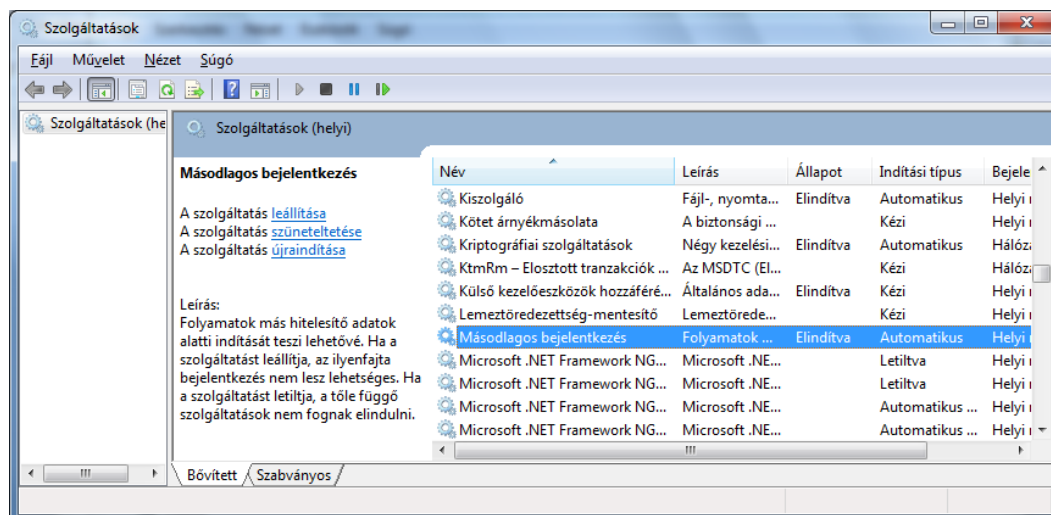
Szolgáltatások

Fájl Művelet Nézet Súgó

Szolgáltatások (he

Szolgáltatások (helyi)

Másodlagos bejelentkezés

A szolgáltatás leállítása
A szolgáltatás szüneteltetése
A szolgáltatás újraindítása

Leírás:
Folyamatok más hitelesítő adatok alatti indítását teszi lehetővé. Ha a szolgáltatást leállítja, az ilyenfajta bejelentkezés nem lesz lehetséges. Ha a szolgáltatást letiltja, a tőle függő szolgáltatások nem fognak elindulni.

| Név | Leírás | Állapot | Indítási típus | Bejele |
|---|---|---|---|---|
| Kiszolgáló | Fájl-, nyomta... | Elindítva | Automatikus | Helyi r |
| Kötet árnyékmásolata | A biztonsági ... | | Kézi | Helyi r |
| Kriptográfiai szolgáltatások | Négy kezelési... | Elindítva | Automatikus | Hálóza |
| KtmRm – Elosztott tranzakciók ... | Az MSDTC (El... | | Kézi | Hálóza |
| Külső kezelőeszközök hozzáféré... | Általános ada... | Elindítva | Kézi | Helyi r |
| Lemeztöredezettség-mentesítő | Lemeztörede... | | Kézi | Helyi r |
| Másodlagos bejelentkezés | Folyamatok ... | Elindítva | Automatikus | Helyi r |
| Microsoft .NET Framework NG... | Microsoft .NE... | | Letiltva | Helyi r |
| Microsoft .NET Framework NG... | Microsoft .NE... | | Letiltva | Helyi r |
| Microsoft .NET Framework NG... | Microsoft .NE... | | Automatikus ... | Helyi r |
| Microsoft .NET Framework NG... | Microsoft .NE... | | Automatikus ... | Helyi r |

Bővített Szabványos